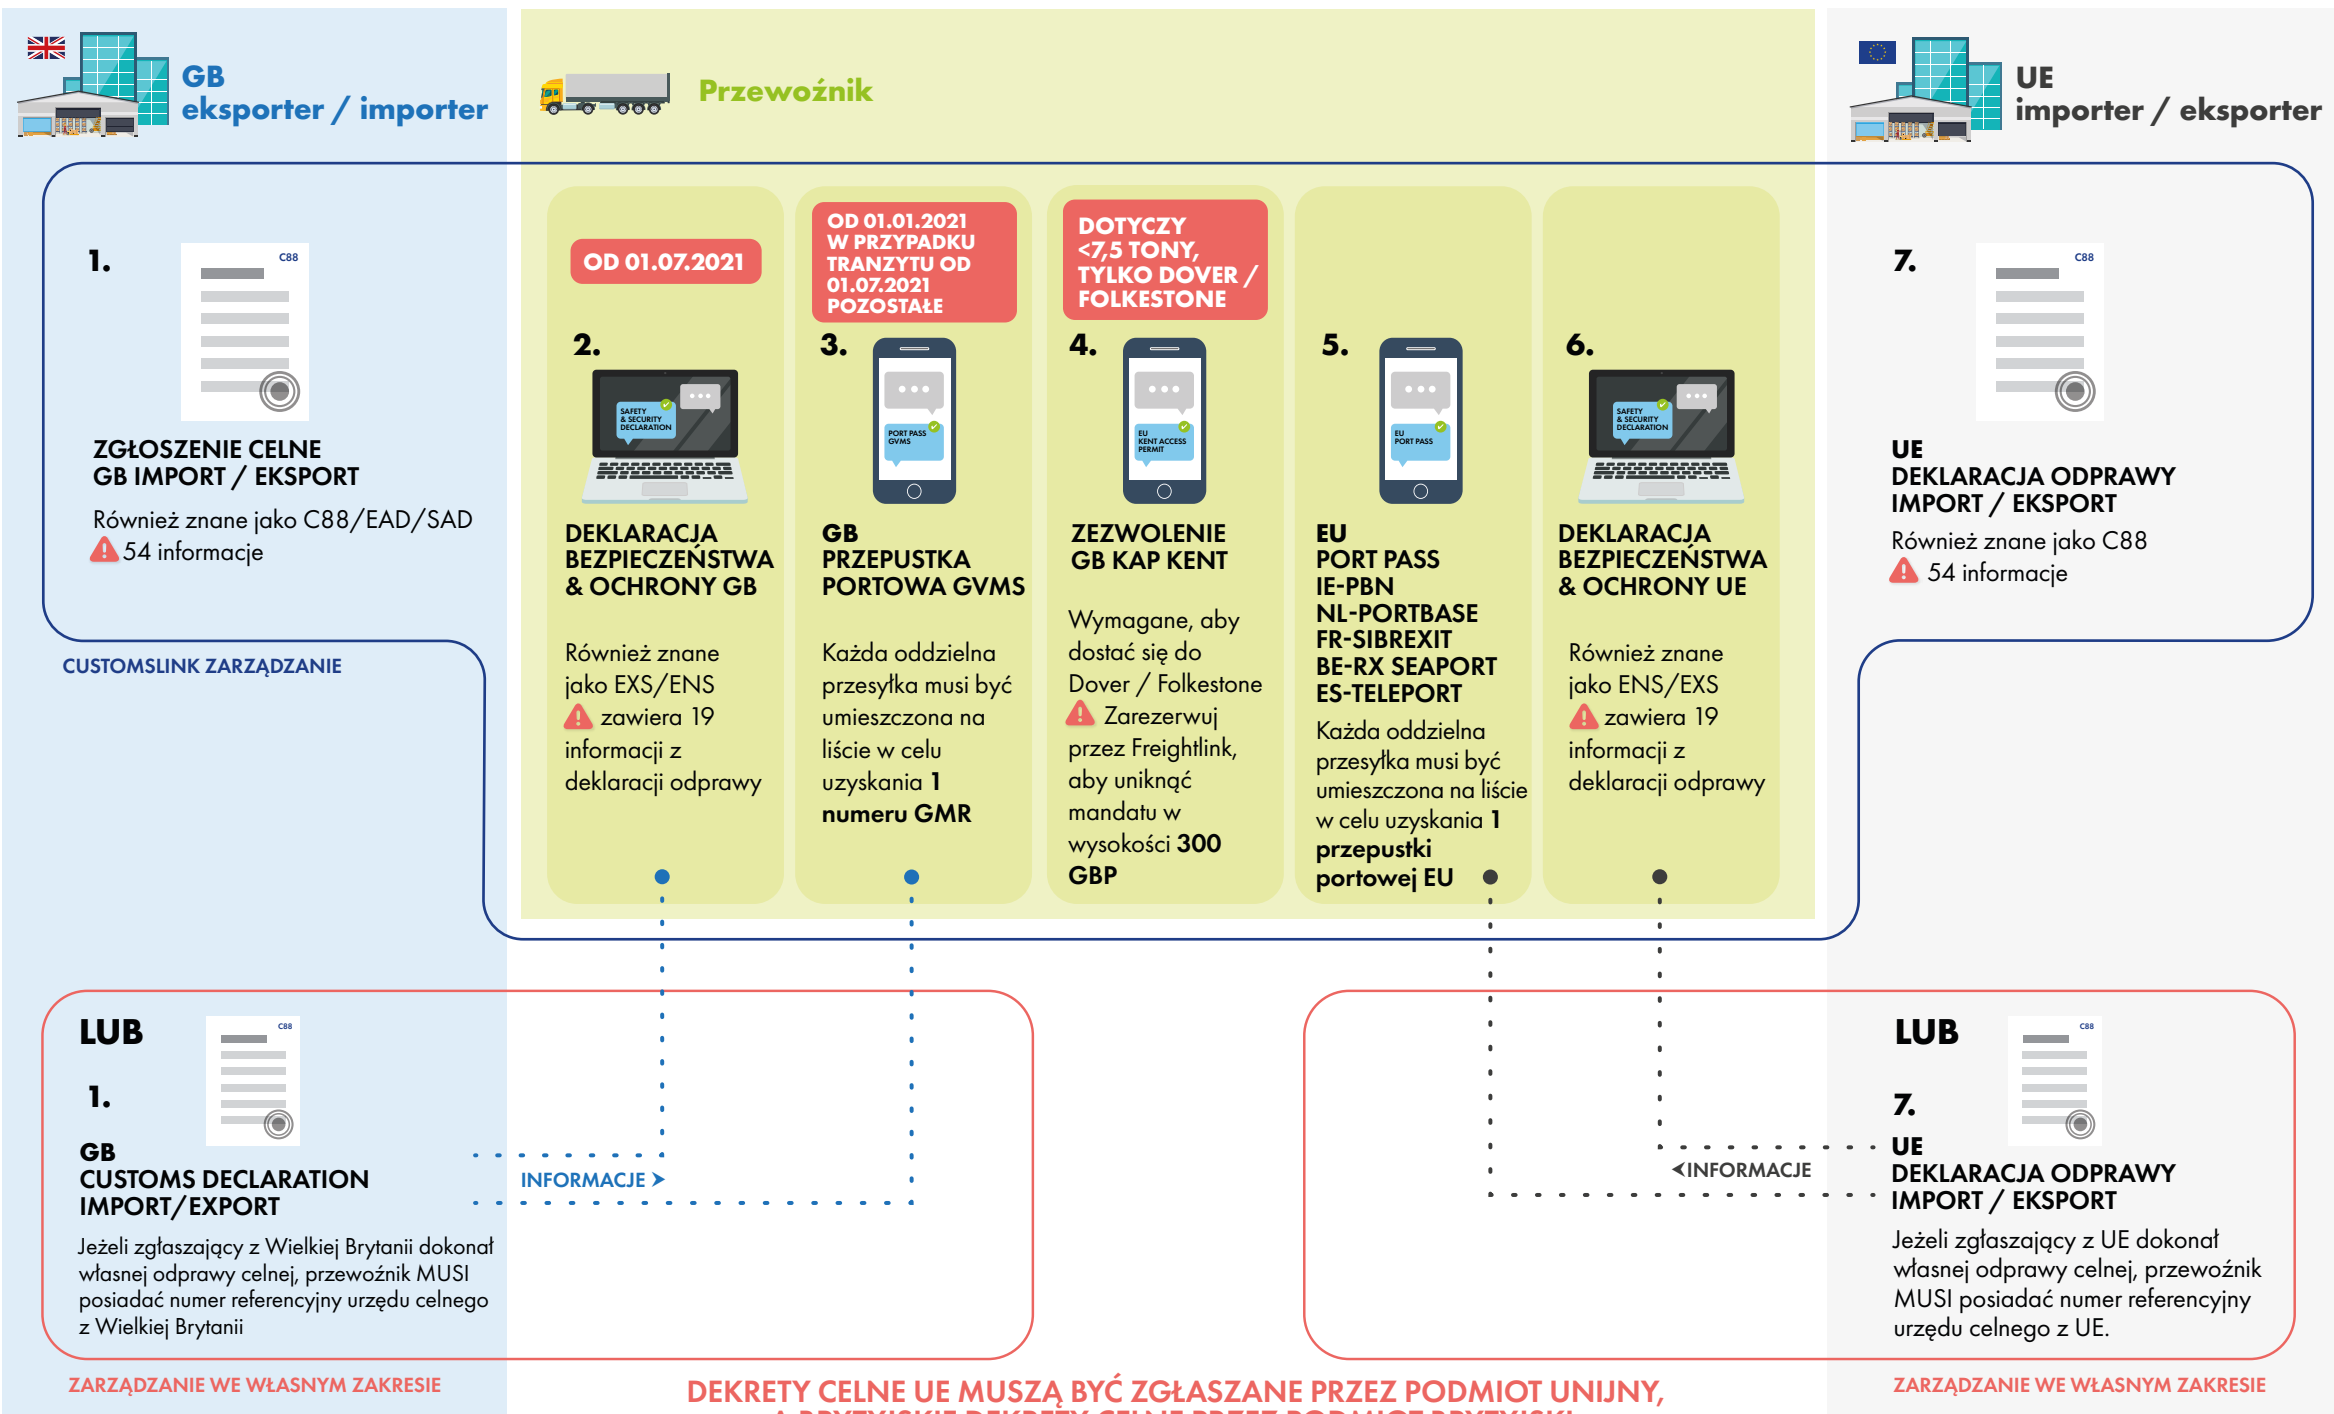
GB
eksporter / importer

Przewoźnik

UE
importer / eksporter

1.

C88

ZGŁOSZENIE CELNE
GB IMPORT / EKSPORT

Również znane jako C88/EAD/SAD
54 informacje

CUSTOMSLINK ZARZĄDZANIE

OD 01.07.2021

2.

SAFETY & SECURITY DECLARATION

DEKLARACJA BEZPIECZEŃSTWA & OCHRONY GB

Również znane jako EXS/ENS
zawiera 19 informacji z deklaracji odprawy

OD 01.01.2021 W PRZYPADKU TRANZYTU OD 01.07.2021 POZOSTAŁE

3.

PORT PASS GVMS

GB
PRZEPUSTKA PORTOWA GVMS

Każda oddzielna przesyłka musi być umieszczona na liście w celu uzyskania **1 numeru GMR**

DOTYCZY <7,5 TONY, TYLKO DOVER / FOLKESTONE

4.

EU KENT ACCESS PERMIT

ZEZWOLENIE
GB KAP KENT

Wymagane, aby dostać się do Dover / Folkestone
Zarezerwuj przez Freightlink, aby uniknąć mandatu w wysokości **300 GBP**

5.

EU PORT PASS

EU
PORT PASS
IE-PBN
NL-PORTBASE
FR-SIBREXIT
BE-RX SEAPORT
ES-TELEPORT

Każda oddzielna przesyłka musi być umieszczona na liście w celu uzyskania **1 przepustki portowej EU**

6.

SAFETY & SECURITY DECLARATION

DEKLARACJA BEZPIECZEŃSTWA & OCHRONY UE

Również znane jako ENS/EXS
zawiera 19 informacji z deklaracji odprawy

7.

C88

UE
DEKLARACJA ODPRAWY
IMPORT / EKSPORT

Również znane jako C88
54 informacje

LUB

C88

1.

GB
CUSTOMS DECLARATION
IMPORT/EXPORT

Jeżeli zgłaszający z Wielkiej Brytanii dokonał własnej odprawy celnej, przewoźnik MUSI posiadać numer referencyjny urzędu celnego z Wielkiej Brytanii

INFORMACJE >

ZARZĄDZANIE WE WŁASNYM ZAKRESIE

<INFORMACJE

LUB

C88

7.

UE
DEKLARACJA ODPRAWY
IMPORT / EKSPORT

Jeżeli zgłaszający z UE dokonał własnej odprawy celnej, przewoźnik MUSI posiadać numer referencyjny urzędu celnego z UE.

ZARZĄDZANIE WE WŁASNYM ZAKRESIE

DEKRETY CELNE UE MUSZĄ BYĆ ZGŁASZANE PRZEZ PODMIOT UNIJNY,
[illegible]